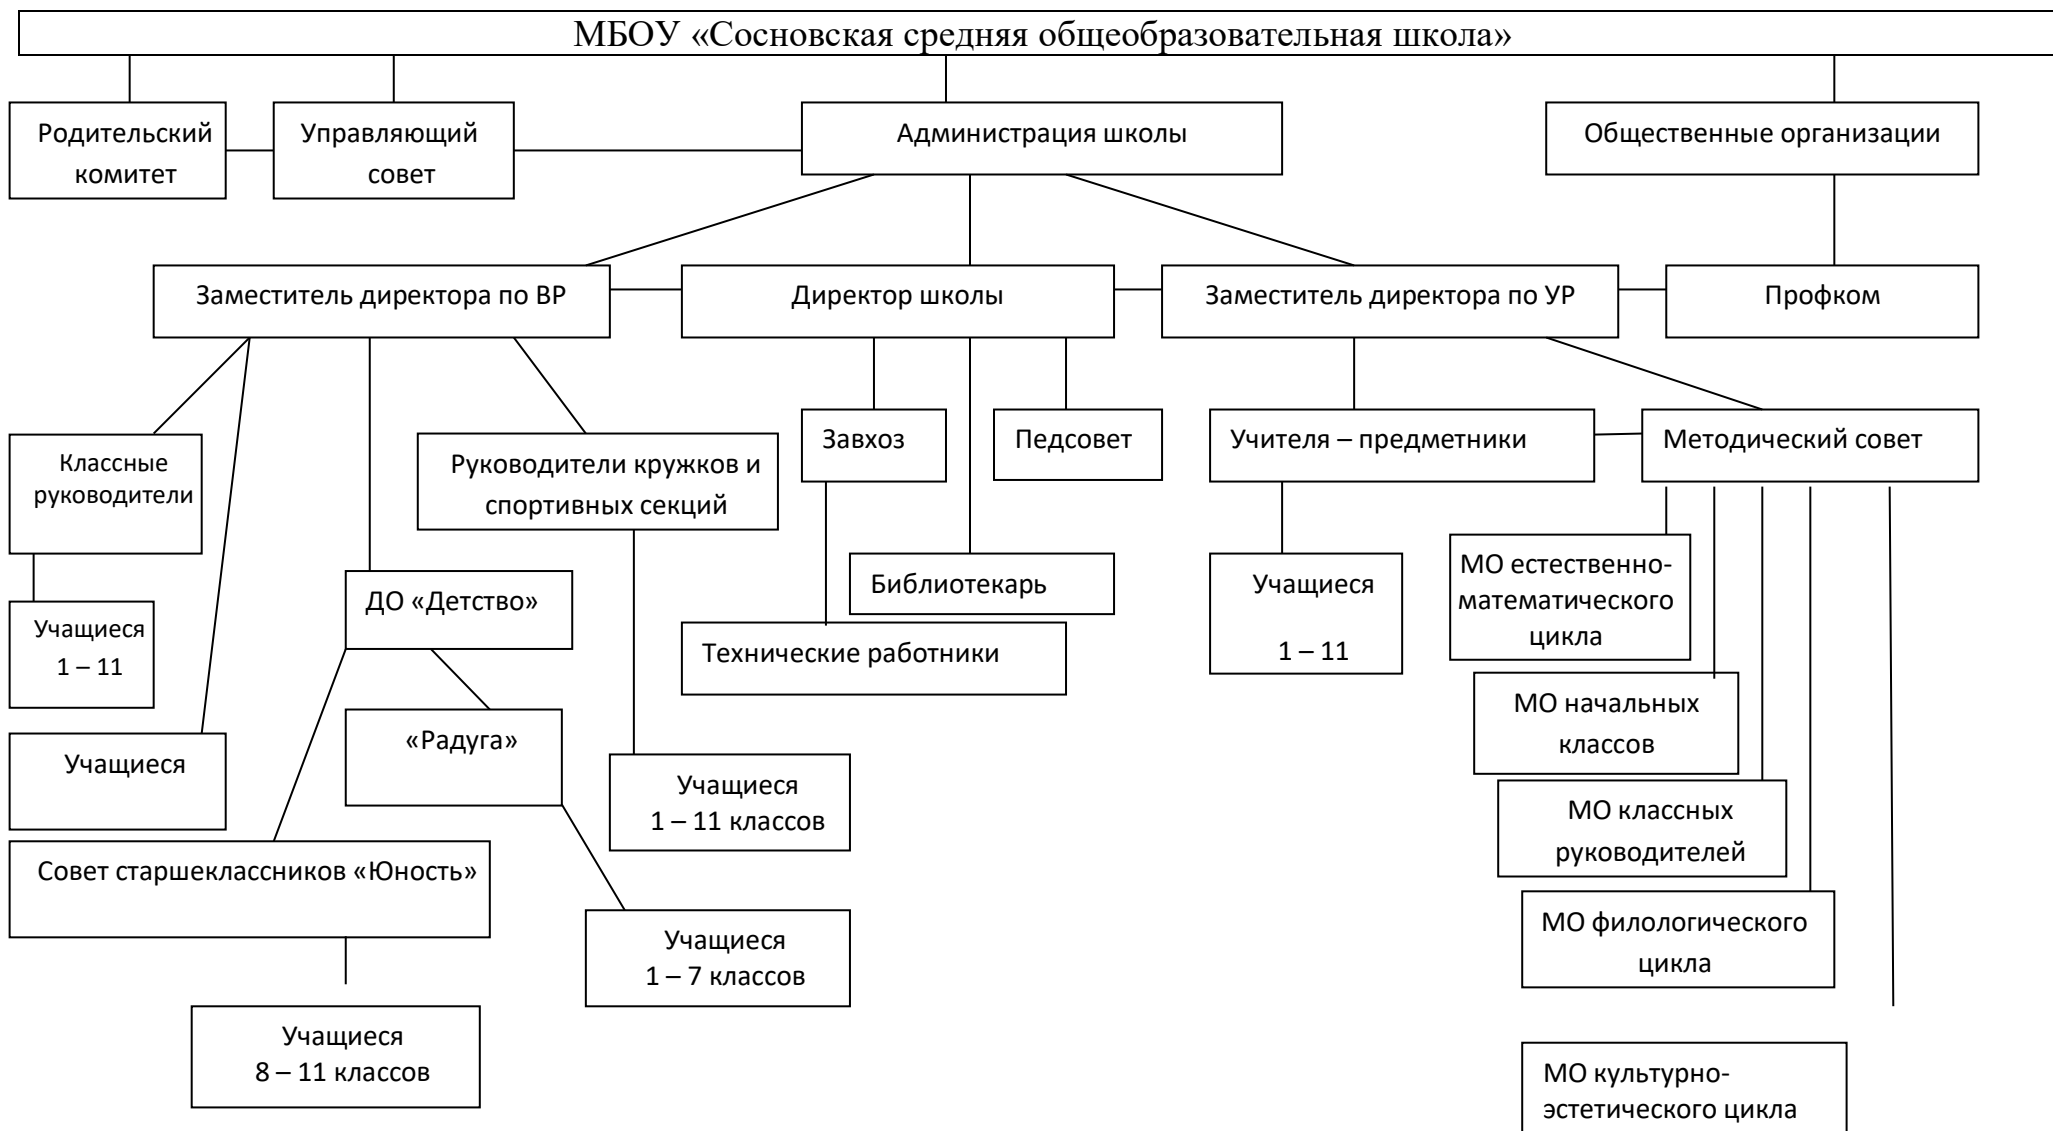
МБОУ «Сосновская средняя общеобразовательная школа»

Родительский комитет

Управляющий совет

Администрация школы

Общественные организации

Заместитель директора по ВР

Директор школы

Заместитель директора по УР

Профком

Классные руководители

Руководители кружков и спортивных секций

Завхоз

Педсовет

Учителя – предметники

Методический совет

Учащиеся 1 – 11

ДО «Детство»

Библиотекарь

Технические работники

Учащиеся

1 – 11

МО естественно-математического цикла

МО начальных классов

Учащиеся

«Радуга»

Учащиеся 1 – 11 классов

МО классных руководителей

Совет старшеклассников «Юность»

Учащиеся 1 – 7 классов

МО филологического цикла

Учащиеся 8 – 11 классов

МО культурно-эстетического цикла